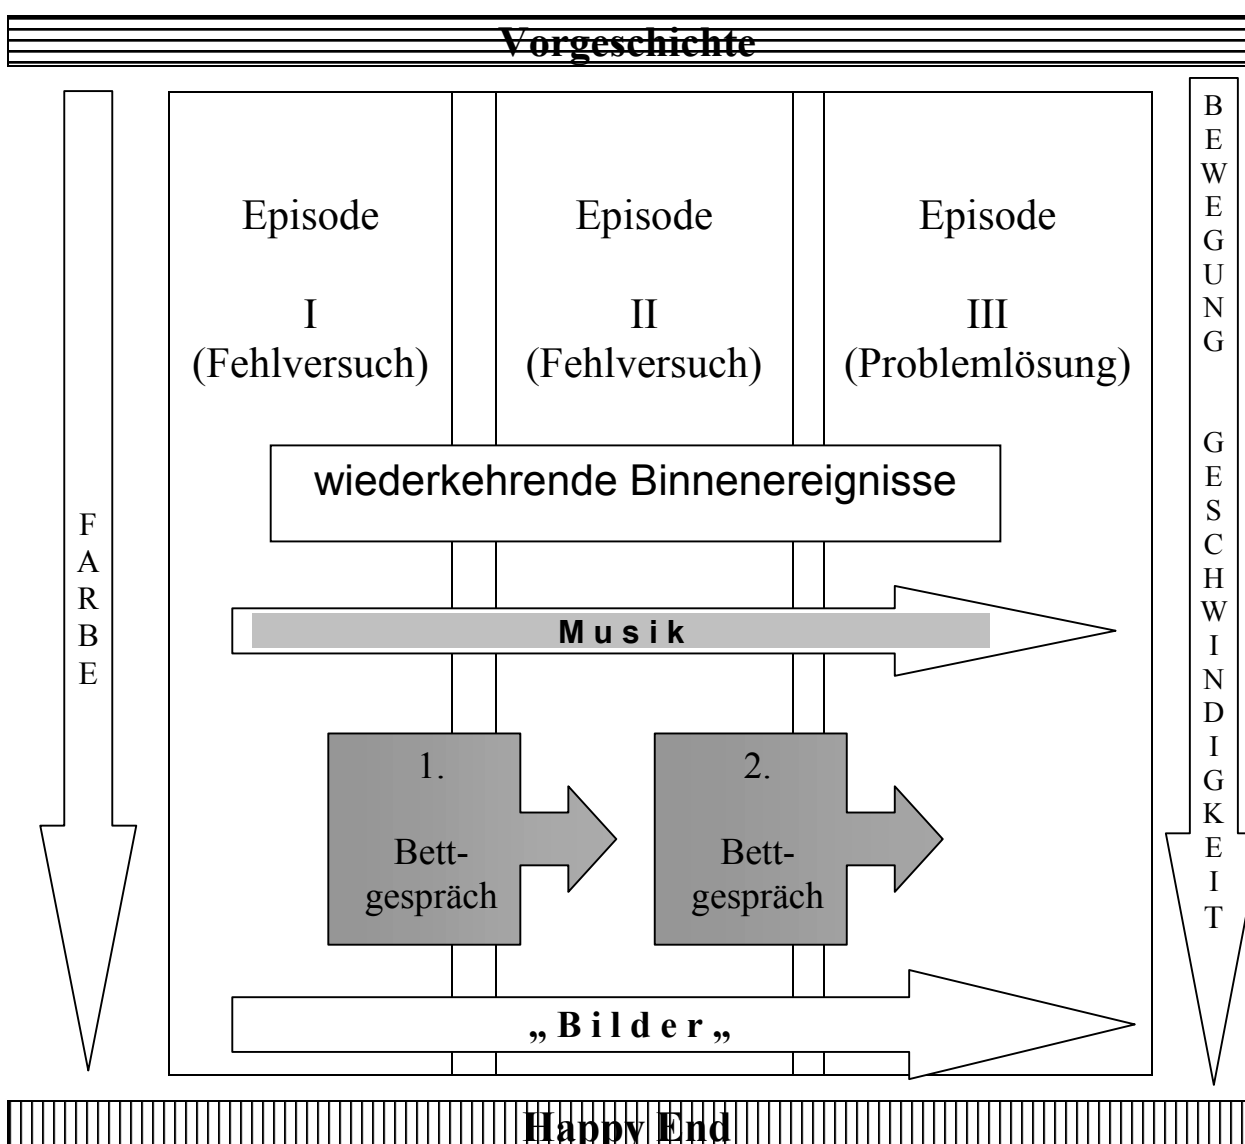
Vorgeschichte

FARBE

Episode
I
(Fehlversuch)

Episode
II
(Fehlversuch)

Episode
III
(Problemlösung)

BEWEGUNG GESCHWINDIGKEIT

wiederkehrende Binnenereignisse

Musik

1.
Bettgespräch

2.
Bettgespräch

„Bilder„

Happy End